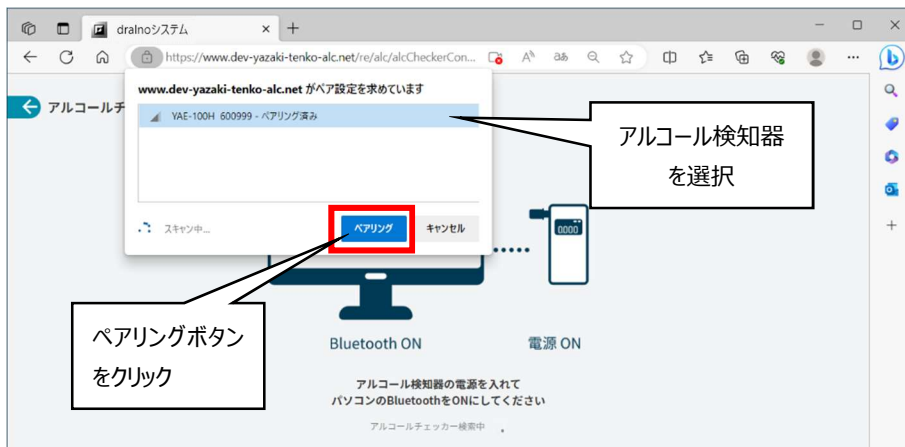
dralnoシステム

https://www.dev-yazaki-tenko-alc.net/re/alc/alcCheckerCon...

アルコールチ

www.dev-yazaki-tenko-alc.net がペア設定を求めています

YAE-100H 600999 - ペアリング済み

スキャン中...

ペアリング

キャンセル

アルコール検知器を選択

0000

ペアリングボタンをクリック

Bluetooth ON

電源 ON

アルコール検知器の電源を入れて
パソコンのBluetoothをONにしてください

アルコールチェッカー検索中